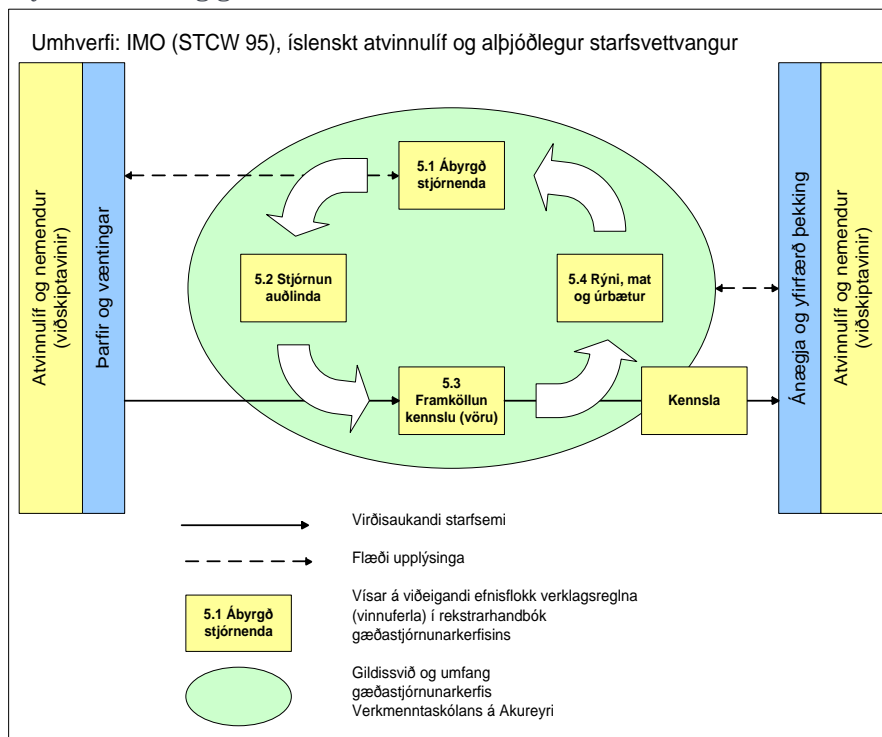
Umhverfi: IMO (STCW 95), íslenskt atvinnulíf og alþjóðlegur starfsvettvangur

Atvinnulíf og nemendur (viðskiptavinir)

Þarfir og væntingar

5.1 Ábyrgð stjórnenda

5.2 Stjórnun auðlinda

5.4 Rýni, mat og úrbætur

5.3 Framköllun kennslu (vöru)

Kennsla

Ánægja og yfirfærð þekking

Atvinnulíf og nemendur (viðskiptavinir)

Virðisaukandi starfsemi

Flæði upplýsinga

5.1 Ábyrgð stjórnenda

Vísar á viðeigandi efnisflokk verklagsreglna (vinnuferla) í rekstrarhandbók gæðastjórnunarkerfisins

Gildissvið og umfang gæðastjórnunarkerfis Verkmenntaskólans á Akureyri